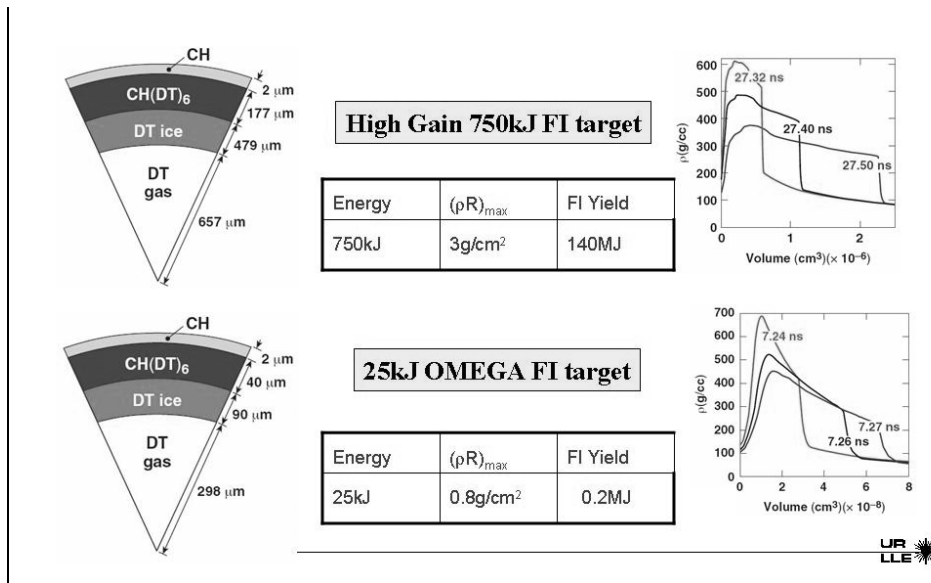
CH

$CH(DT)_6$

DT ice

DT gas

2 μm

177 μm

479 μm

657 μm

High Gain 750kJ FI target

| Energy | $(\rho R)_{max}$ | FI Yield |
|---|---|---|
| 750kJ | 3g/cm$^2$ | 140MJ |

600
500
400
300
200
100
0

ρ(g/cc)

27.32 ns

27.40 ns

27.50 ns

0 1 2

Volume (cm$^3$)(× $10^{-6}$)

CH

$CH(DT)_6$

DT ice

DT gas

2 μm

40 μm

90 μm

298 μm

25kJ OMEGA FI target

| Energy | $(\rho R)_{max}$ | FI Yield |
|---|---|---|
| 25kJ | 0.8g/cm$^2$ | 0.2MJ |

700
600
500
400
300
200
100
0

ρ(g/cc)

7.24 ns

7.27 ns

7.26 ns

0 2 4 6 8

Volume (cm$^3$)(× $10^{-8}$)

UR LLE